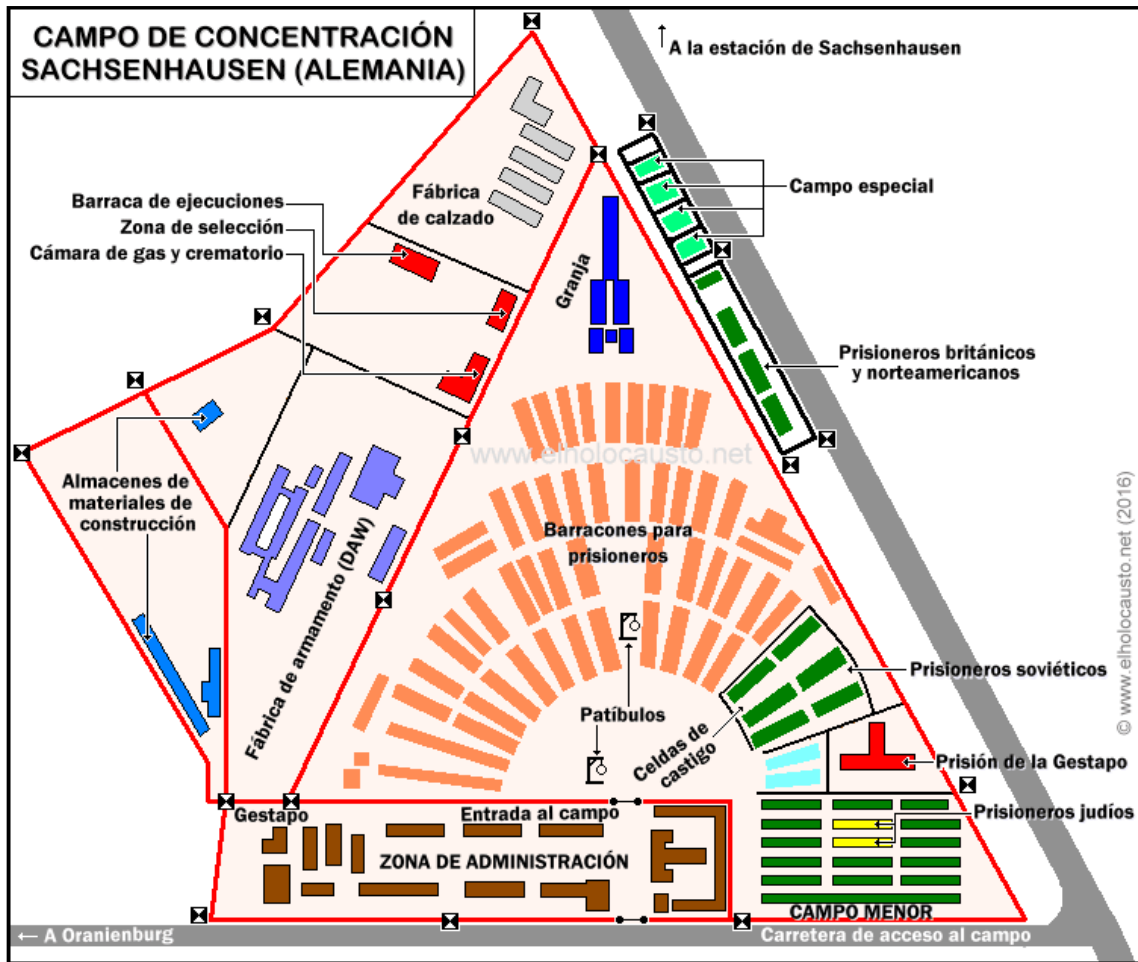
CAMPO DE CONCENTRACIÓN SACHSENHAUSEN (ALEMANIA)

↑ A la estación de Sachsenhausen

Campo especial

Prisioneros británicos y norteamericanos

Barraca de ejecuciones
Zona de selección
Cámara de gas y crematorio

Fábrica de calzado

Granja

www.elholocausto.net

Almacenes de materiales de construcción

Fábrica de armamento (DAW)

Barracones para prisioneros

Prisioneros soviéticos

Patíbulos

Celdas de castigo

Prisión de la Gestapo

Prisioneros judíos

Gestapo

Entrada al campo

ZONA DE ADMINISTRACIÓN

CAMPO MENOR

← A Oranienburg

Carretera de acceso al campo

© www.elholocausto.net (2016)